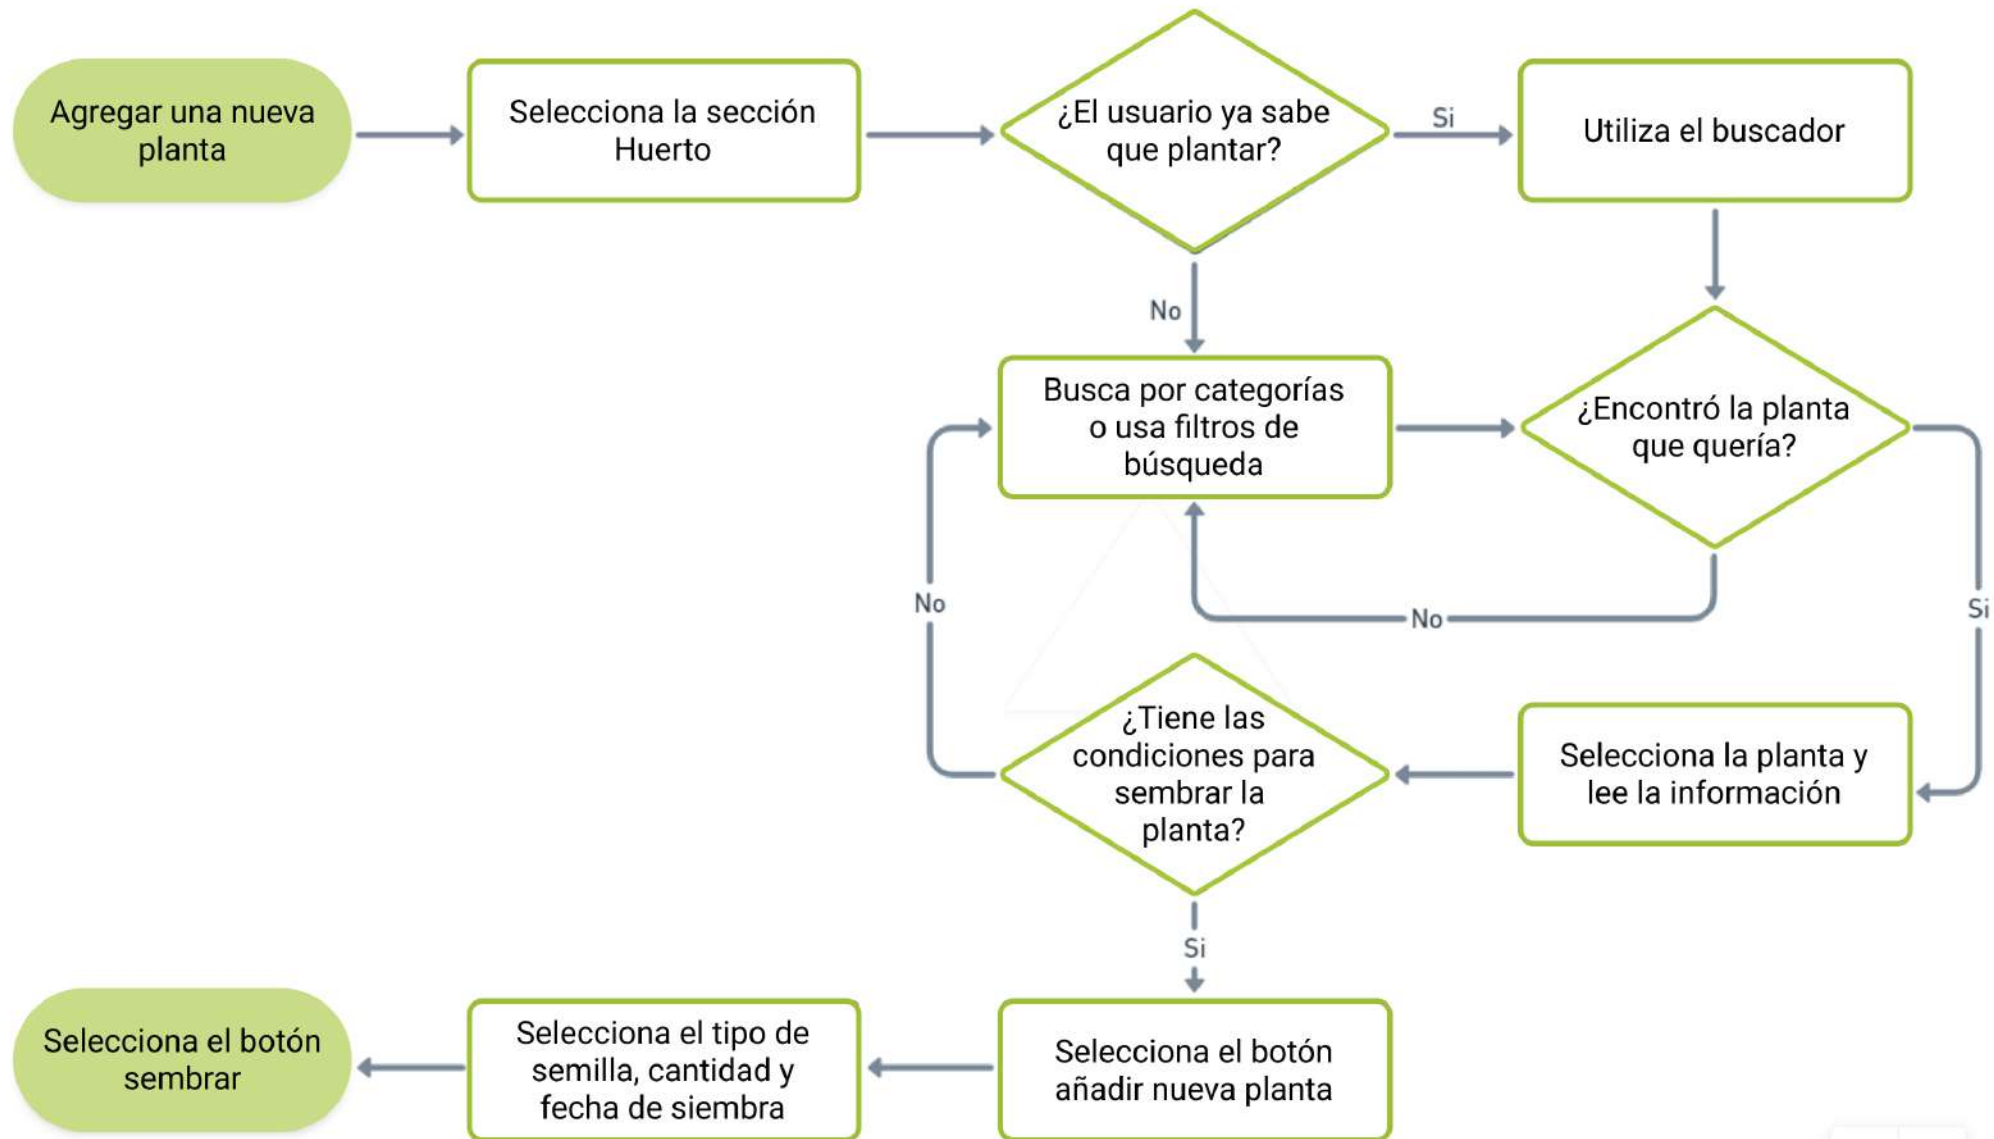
Agregar una nueva planta

Selecciona la sección Huerto

¿El usuario ya sabe que plantar?

Si

Utiliza el buscador

No

Busca por categorías o usa filtros de búsqueda

¿Encontró la planta que quería?

No

Si

No

¿Tiene las condiciones para sembrar la planta?

Selecciona la planta y lee la información

Si

Selecciona el botón sembrar

Selecciona el tipo de semilla, cantidad y fecha de siembra

Selecciona el botón añadir nueva planta